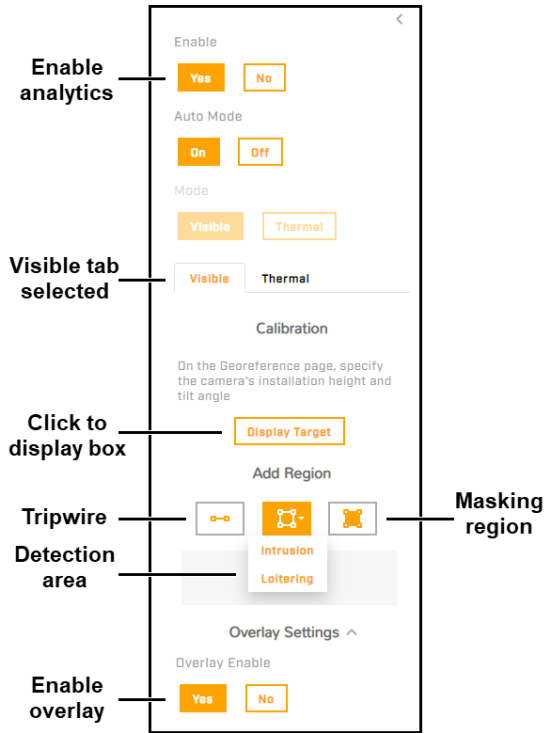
Enable analytics

Visible tab selected

Click to display box

Tripwire

Detection area

Enable overlay

Masking region

<

Enable

Yes No

Auto Mode

On Off

Mode

Visible Thermal

Visible Thermal

Calibration

On the Georeference page, specify the camera's installation height and tilt angle

Display Target

Add Region

Intrusion

Loitering

Overlay Settings ^

Overlay Enable

Yes No